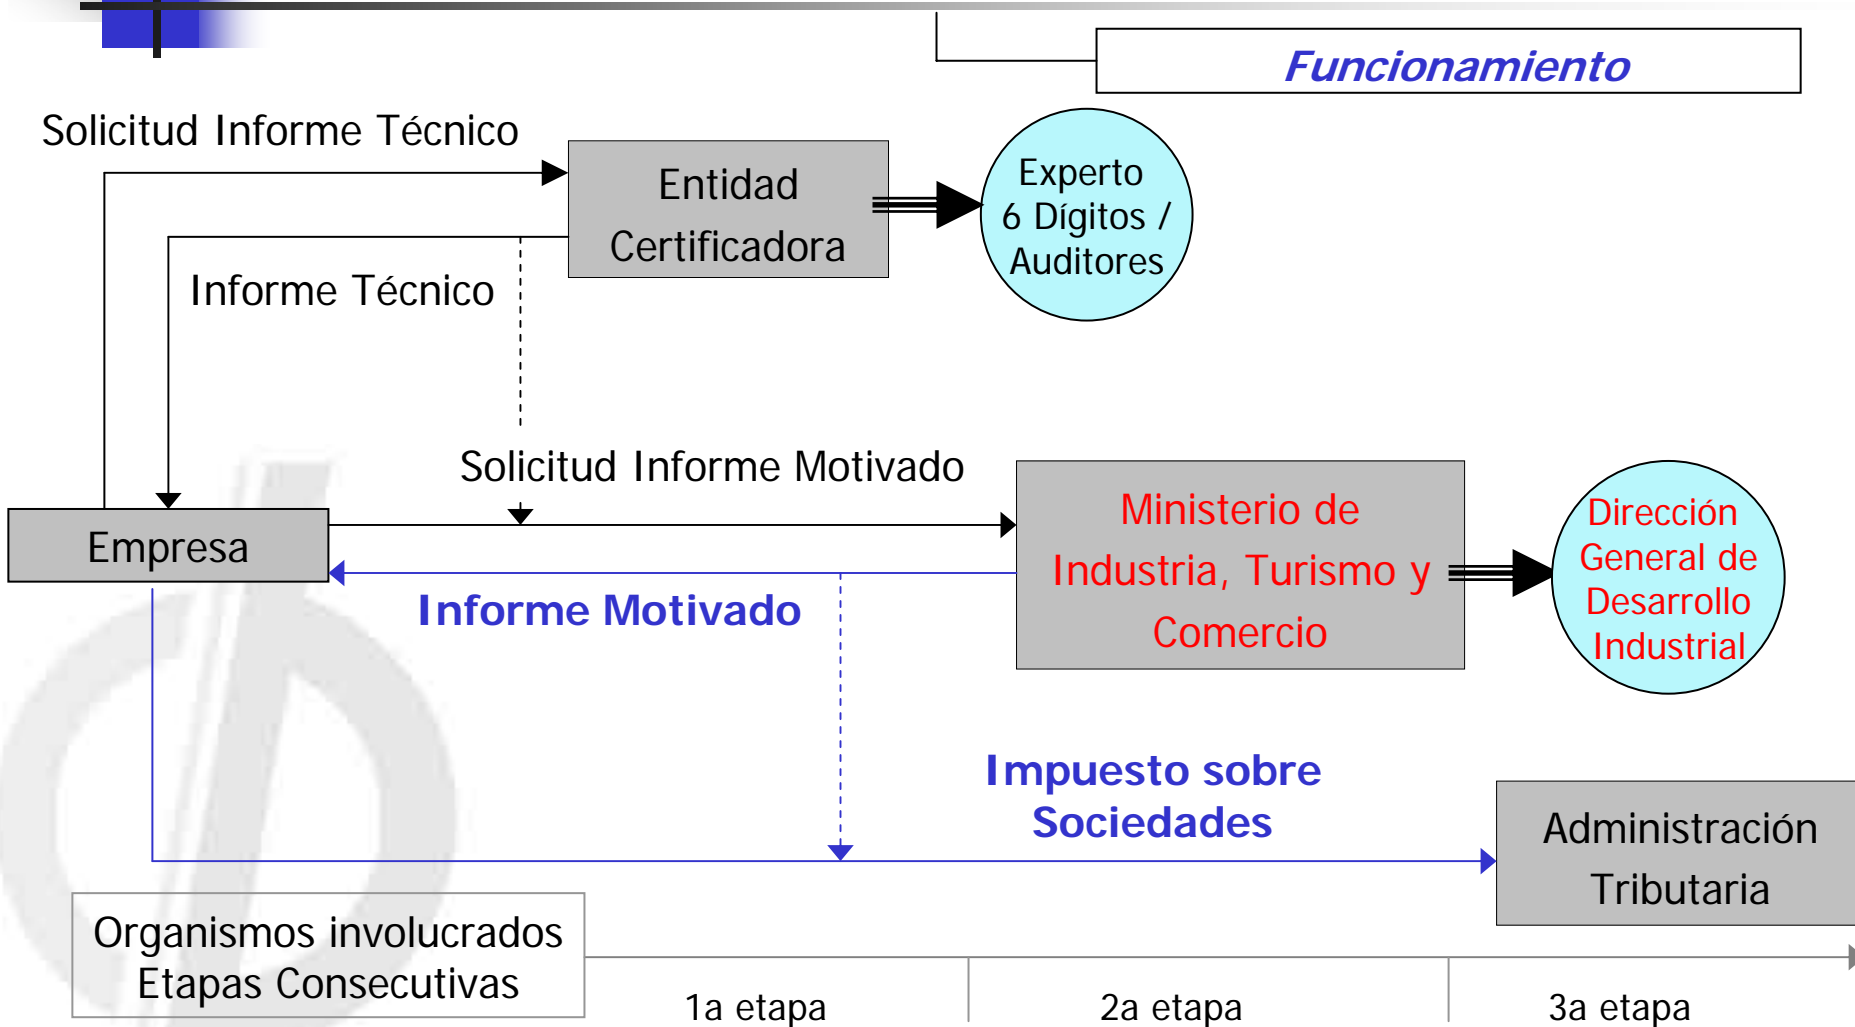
Funcionamiento

Solicitud Informe Técnico

Entidad Certificadora

Experto 6 Dígitos / Auditores

Informe Técnico

Solicitud Informe Motivado

Empresa

Ministerio de Industria, Turismo y Comercio

Dirección General de Desarrollo Industrial

Informe Motivado

Impuesto sobre Sociedades

Administración Tributaria

Organismos involucrados
Etapas Consecutivas

1a etapa

2a etapa

3a etapa